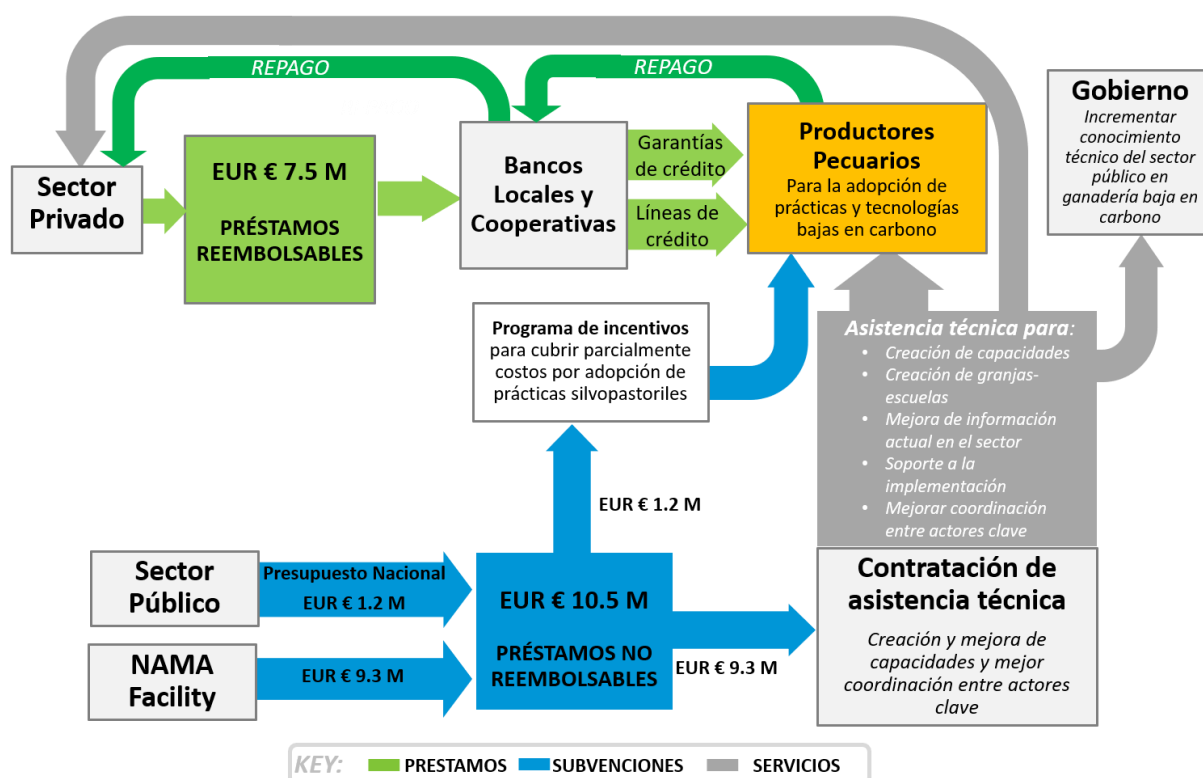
REPAGO

REPAGO

Sector Privado

EUR € 7.5 M

PRÉSTAMOS REEMBOLSABLES

Bancos Locales y Cooperativas

Garantías de crédito

Líneas de crédito

Productores Pecuarios

Para la adopción de prácticas y tecnologías bajas en carbono

Gobierno

Incrementar conocimiento técnico del sector público en ganadería baja en carbono

Programa de incentivos para cubrir parcialmente costos por adopción de prácticas silvopastoriles

Asistencia técnica para:

- Creación de capacidades
- Creación de granjas-escuelas
- Mejora de información actual en el sector
- Soporte a la implementación
- Mejorar coordinación entre actores clave

EUR € 1.2 M

Sector Público

Presupuesto Nacional

EUR € 1.2 M

EUR € 10.5 M

PRÉSTAMOS NO REEMBOLSABLES

NAMA Facility

EUR € 9.3 M

EUR € 9.3 M

Contratación de asistencia técnica

Creación y mejora de capacidades y mejor coordinación entre actores clave

KEY: PRESTAMOS SUBVENCIONES SERVICIOS